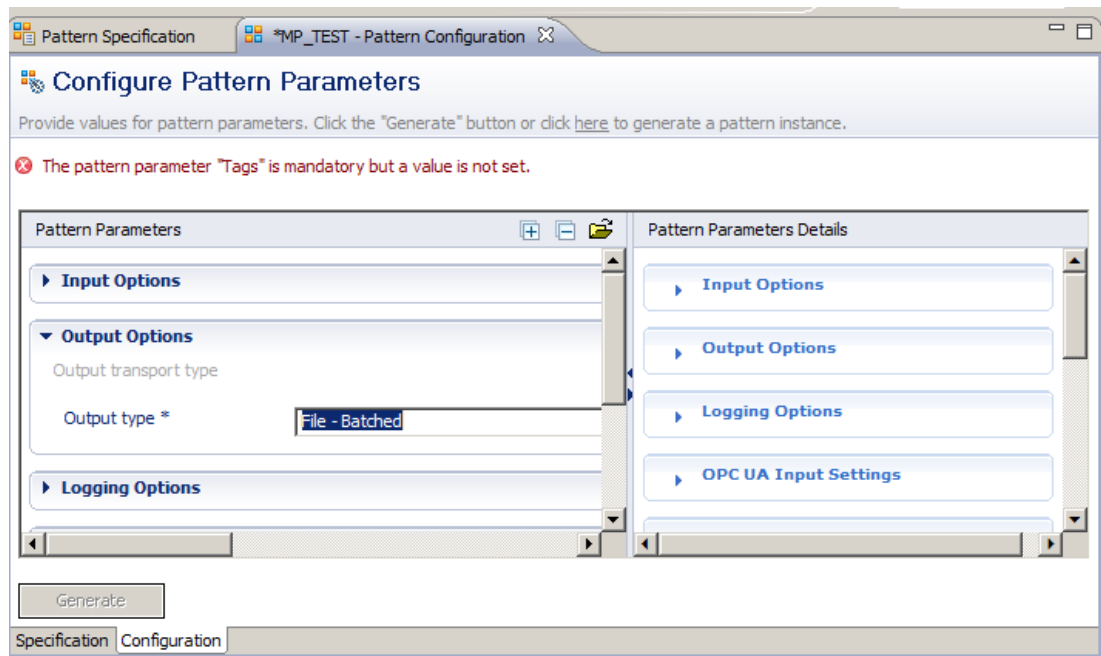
Pattern Specification | *MP_TEST - Pattern Configuration

Configure Pattern Parameters

Provide values for pattern parameters. Click the "Generate" button or click here to generate a pattern instance.

The pattern parameter "Tags" is mandatory but a value is not set.

Pattern Parameters

Input Options

Output Options

Output transport type

Output type * File - Batched

Logging Options

Pattern Parameters Details

Input Options

Output Options

Logging Options

OPC UA Input Settings

Generate

Specification Configuration